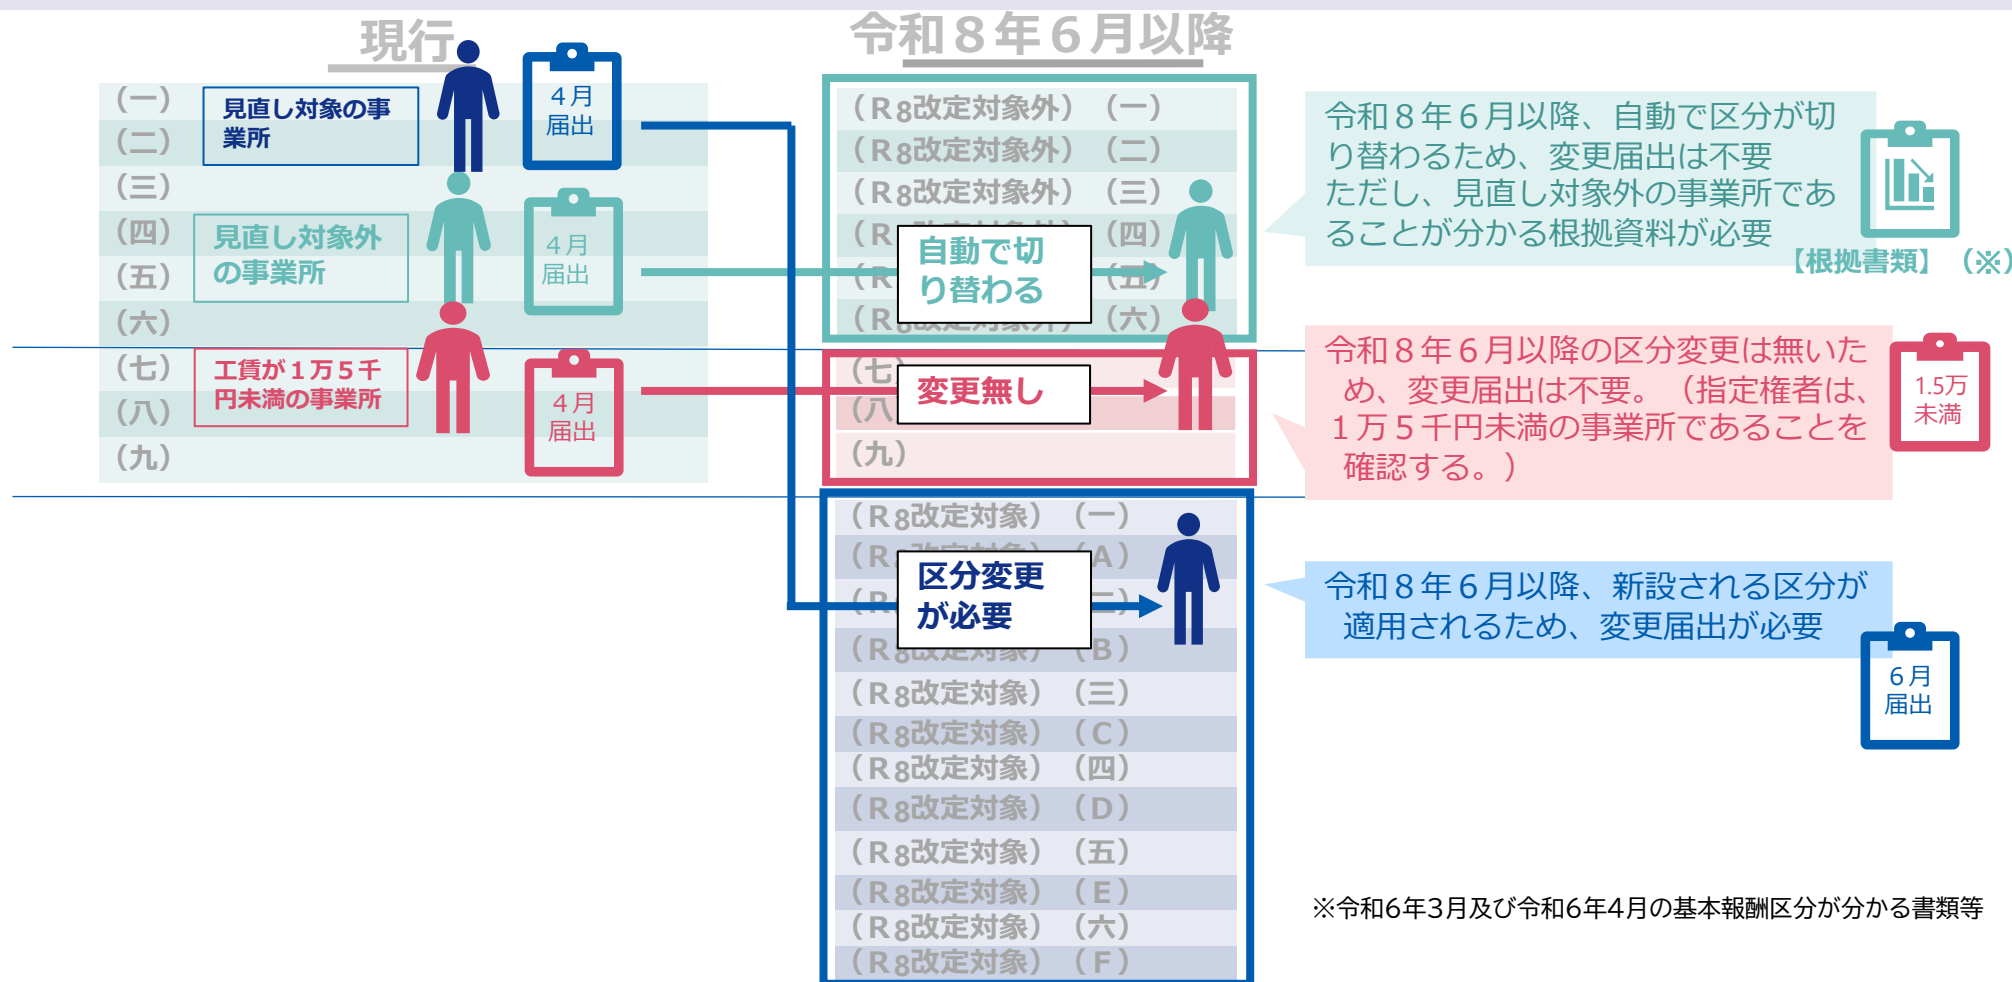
現行

（一）
（二）
（三）
（四）
（五）
（六）
（七）
（八）
（九）

見直し対象の事業所

4月
届出

見直し対象外の事業所

4月
届出

工賃が１万５千円未満の事業所

4月
届出

令和８年６月以降

（R8改定対象外）（一）
（R8改定対象外）（二）
（R8改定対象外）（三）
（R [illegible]（四）
（R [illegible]（五）
（R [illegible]（六）

自動で切り替わる

（七）
（八）
（九）

変更無し

（R8改定対象）（一）
（R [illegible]（A）
（R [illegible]（二）
（R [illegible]（B）
（R8改定対象）（三）
（R8改定対象）（C）
（R8改定対象）（四）
（R8改定対象）（D）
（R8改定対象）（五）
（R8改定対象）（E）
（R8改定対象）（六）
（R8改定対象）（F）

区分変更が必要

令和８年６月以降、自動で区分が切り替わるため、変更届出は不要
ただし、見直し対象外の事業所であることが分かる根拠資料が必要

【根拠書類】（※）

令和８年６月以降の区分変更は無いため、変更届出は不要。（指定権者は、１万５千円未満の事業所であることを確認する。）

1.5万
未満

令和８年６月以降、新設される区分が適用されるため、変更届出が必要

6月
届出

※令和6年3月及び令和6年4月の基本報酬区分が分かる書類等